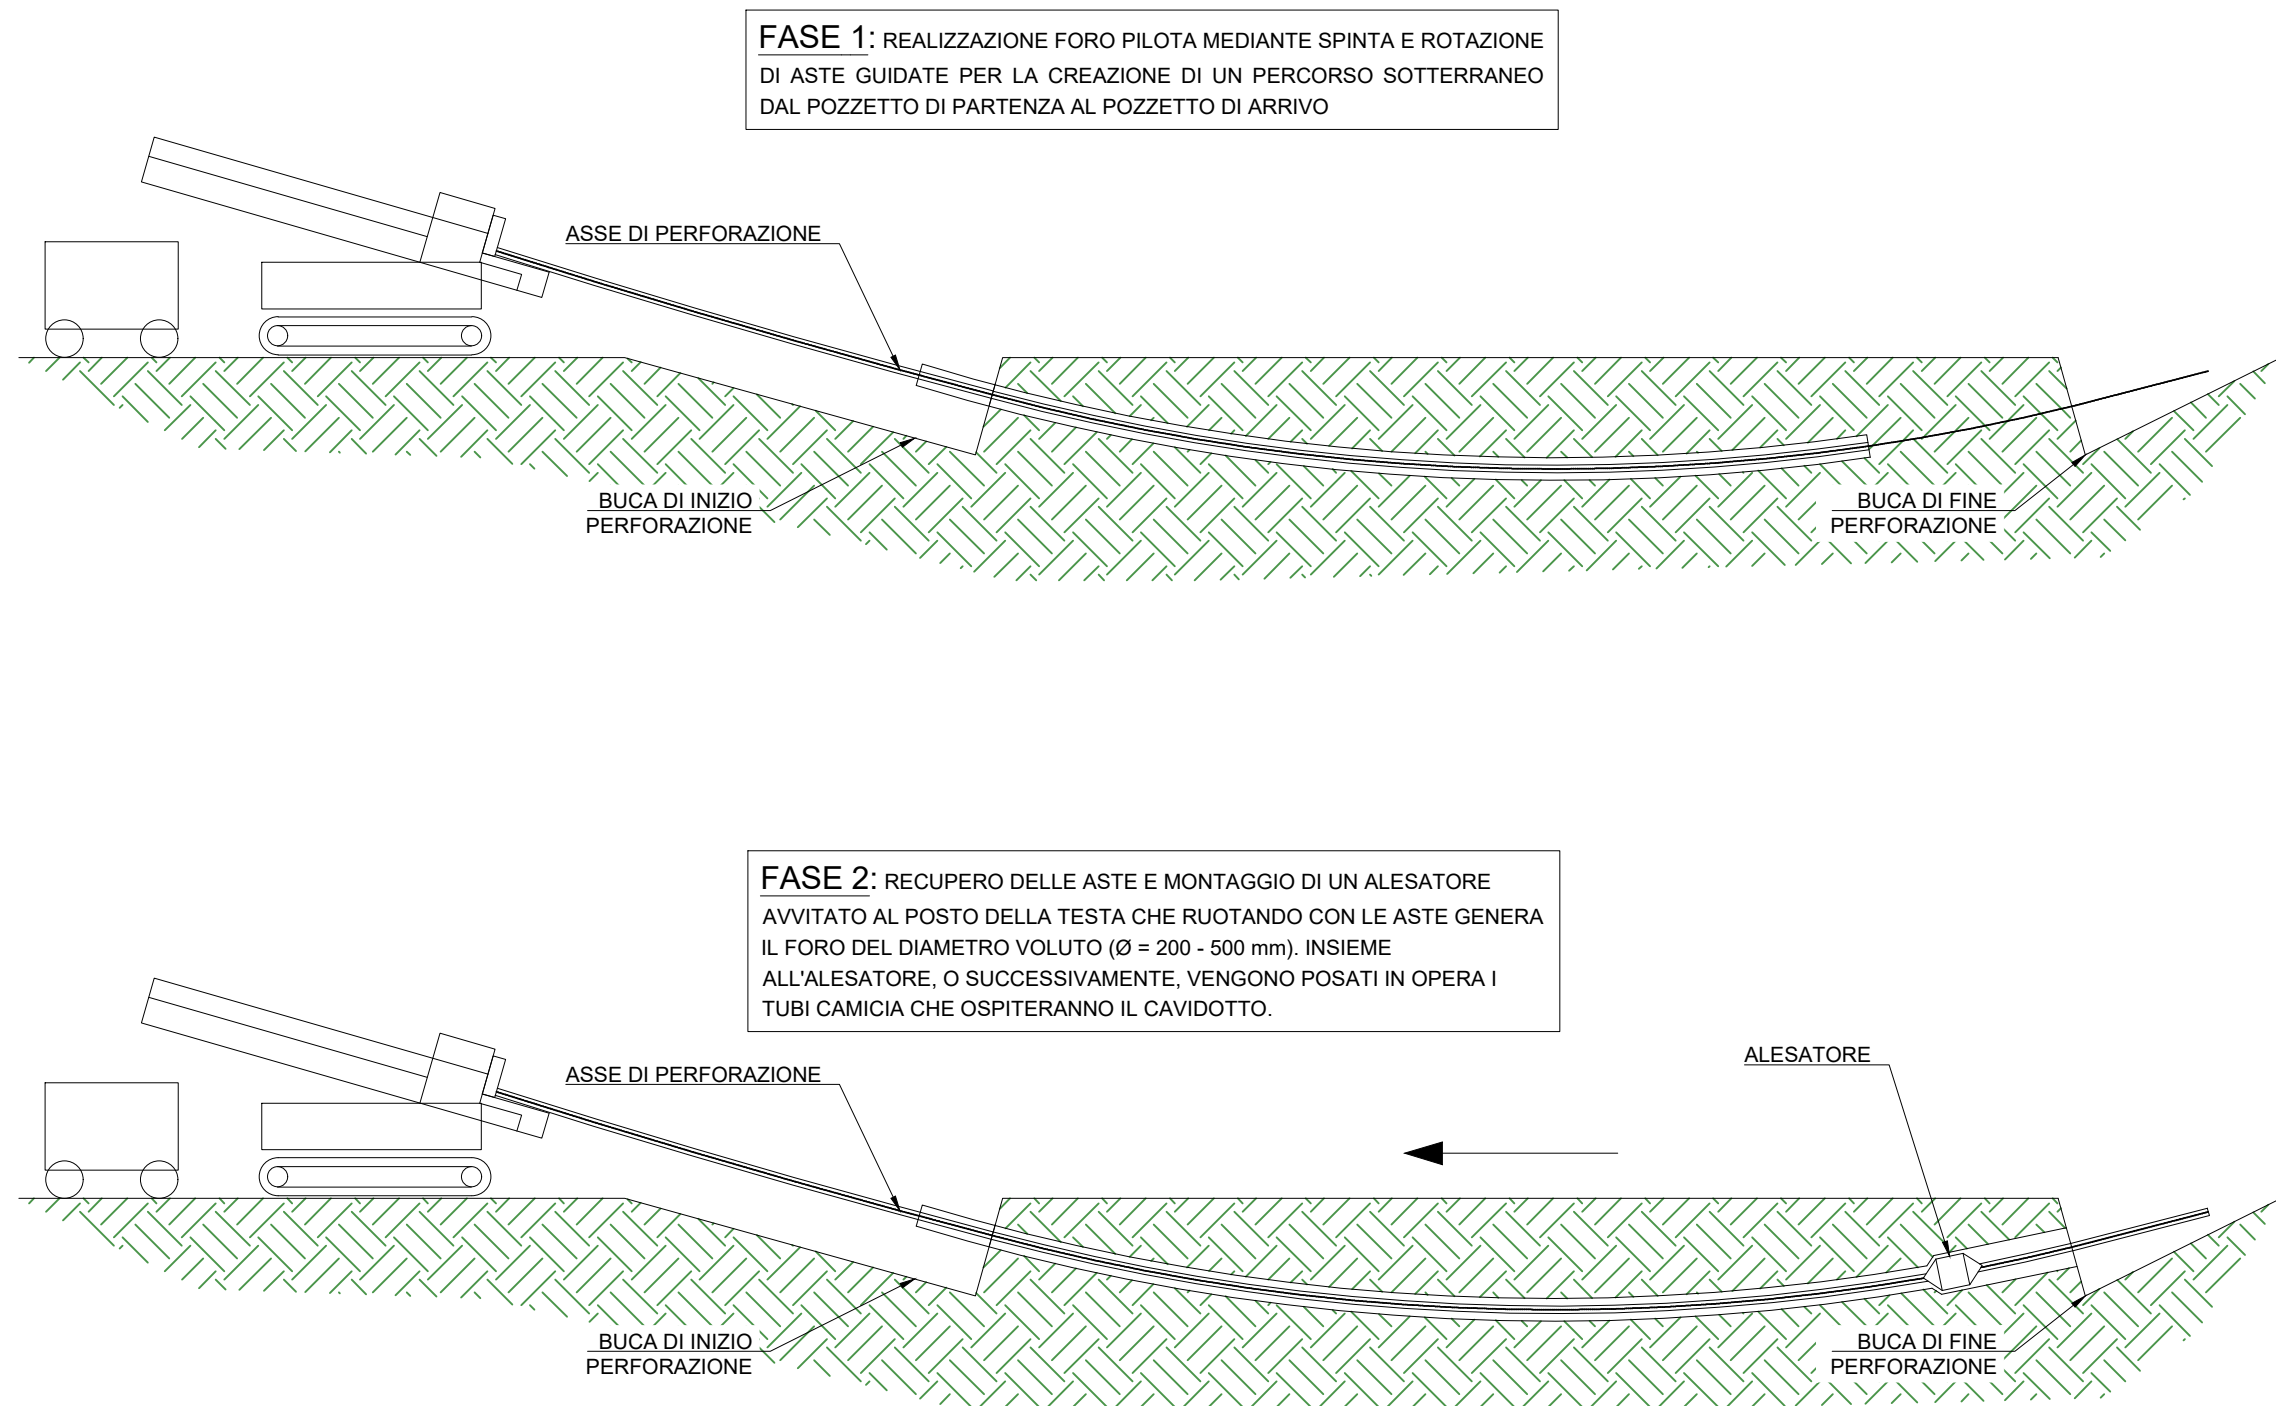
FASE 1: REALIZZAZIONE FORO PILOTA MEDIANTE SPINTA E ROTAZIONE DI ASTE GUIDATE PER LA CREAZIONE DI UN PERCORSO SOTTERRANEO DAL POZZETTO DI PARTENZA AL POZZETTO DI ARRIVO

ASSE DI PERFORAZIONE

BUCA DI INIZIO PERFORAZIONE

BUCA DI FINE PERFORAZIONE

FASE 2: RECUPERO DELLE ASTE E MONTAGGIO DI UN ALESATORE AVVITATO AL POSTO DELLA TESTA CHE RUOTANDO CON LE ASTE GENERA IL FORO DEL DIAMETRO VOLUTO (Ø = 200 - 500 mm). INSIEME ALL'ALESATORE, O SUCCESSIVAMENTE, VENGONO POSATI IN OPERA I TUBI CAMICIA CHE OSPITERANNO IL CAVIDOTTO.

ASSE DI PERFORAZIONE

ALESATORE

BUCA DI INIZIO PERFORAZIONE

BUCA DI FINE PERFORAZIONE